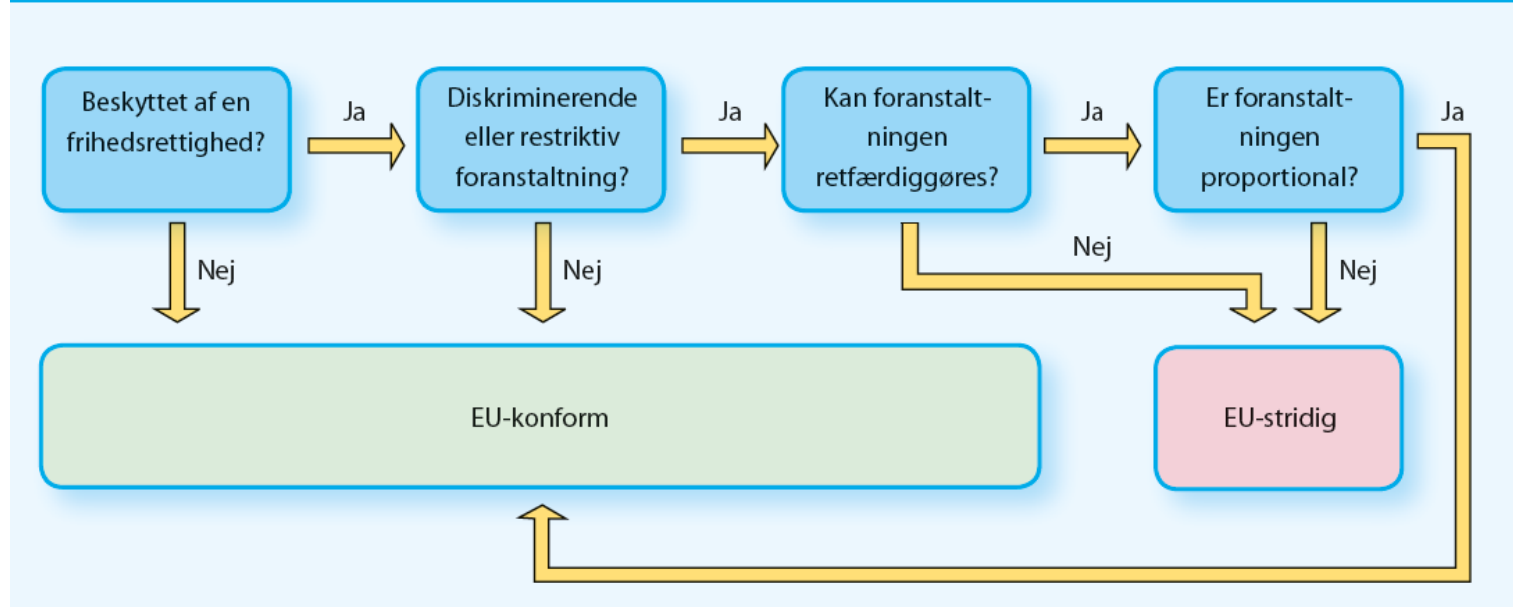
Beskyttet af en frihedsrettighed?

Ja

Diskriminerende eller restriktiv foranstaltning?

Ja

Kan foranstaltningen retfærdiggøres?

Ja

Er foranstaltningen proportional?

Ja

Nej

Nej

Nej

Nej

EU-konform

EU-stridig